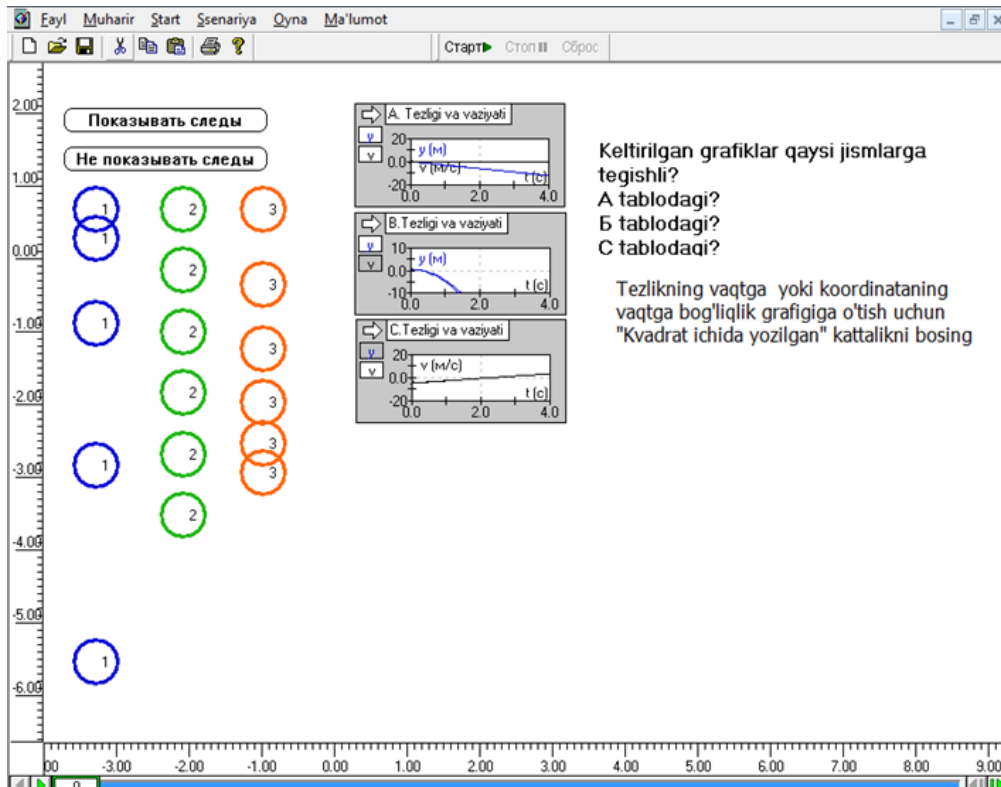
Fayl Muharir Start Ssenariya Oyna Ma'lumot

Старт Стоп Сброс

Показывать следы

Не показывать следы

2.00
1.00
0.00
-1.00
-2.00
-3.00
-4.00
-5.00
-6.00

1 1 1 1 1
2 2 2 2 2 2
3 3 3 3 3 3

A. Tezligi va vaziyati
y
v
20
0.0
-20
y (м)
v (м/с)
t (c)
0.0 2.0 4.0

B.Tezligi va vaziyati
y
v
10
0.0
-10
y (м)
t (c)
0.0 2.0 4.0

C.Tezligi va vaziyati
y
v
20
0.0
-20
v (м/с)
t (c)
0.0 2.0 4.0

Keltirilgan grafiklar qaysi jismlarga tegishli?
A tablodagi?
Б tablodagi?
C tablodagi?

Tezlikning vaqtga yoki koordinataning vaqtga bog'liqlik grafigiga o'tish uchun "Kvadrat ichida yozilgan" kattalikni bosing

00 -3.00 -2.00 -1.00 0.00 1.00 2.00 3.00 4.00 5.00 6.00 7.00 8.00 9.00
0